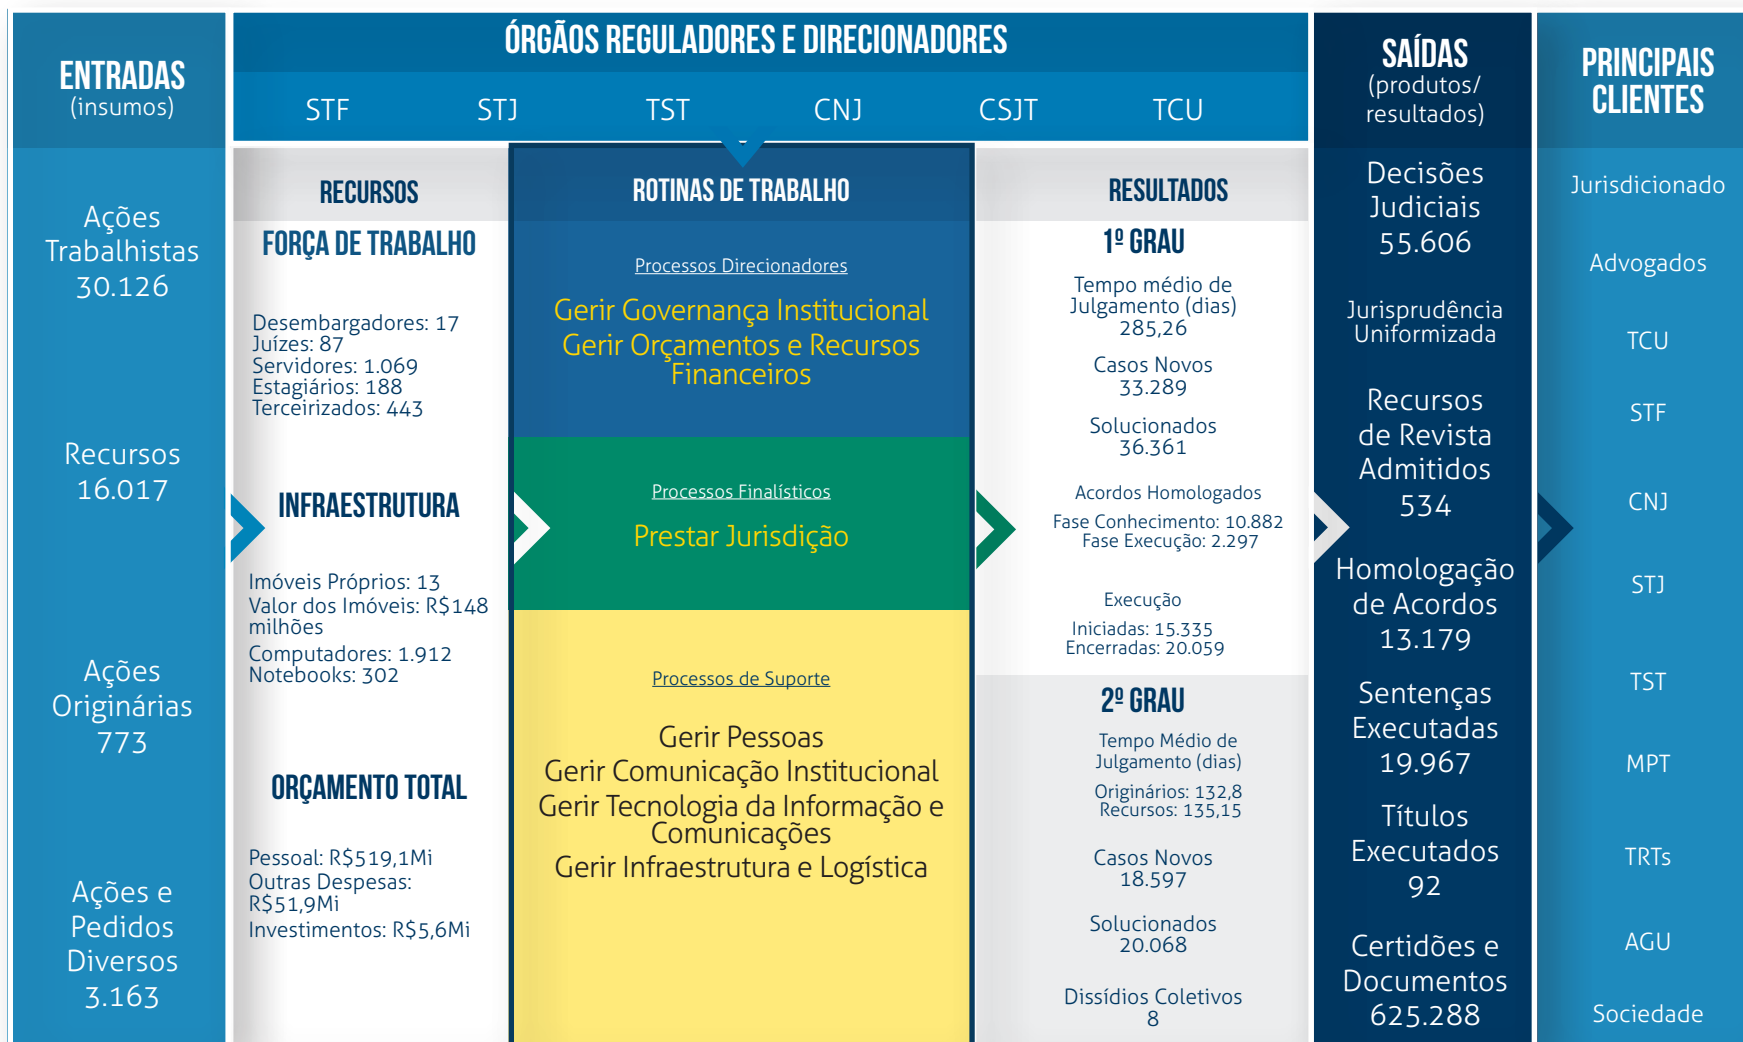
ENTRADAS
(insumos)

Ações Trabalhistas
30.126

Recursos
16.017

Ações Originárias
773

Ações e Pedidos Diversos
3.163

ÓRGÃOS REGULADORES E DIRECIONADORES

STF STJ TST CNJ CSJT TCU

RECURSOS

FORÇA DE TRABALHO

Desembargadores: 17
Juízes: 87
Servidores: 1.069
Estagiários: 188
Terceirizados: 443

INFRAESTRUTURA

Imóveis Próprios: 13
Valor dos Imóveis: R$148 milhões
Computadores: 1.912
Notebooks: 302

ORÇAMENTO TOTAL

Pessoal: R$519,1Mi
Outras Despesas: R$51,9Mi
Investimentos: R$5,6Mi

ROTINAS DE TRABALHO

Processos Direcionadores

Gerir Governança Institucional
Gerir Orçamentos e Recursos Financeiros

Processos Finalísticos

Prestar Jurisdição

Processos de Suporte

Gerir Pessoas
Gerir Comunicação Institucional
Gerir Tecnologia da Informação e Comunicações
Gerir Infraestrutura e Logística

RESULTADOS

1º GRAU

Tempo médio de Julgamento (dias)
285,26

Casos Novos
33.289

Solucionados
36.361

Acordos Homologados
Fase Conhecimento: 10.882
Fase Execução: 2.297

Execução
Iniciadas: 15.335
Encerradas: 20.059

2º GRAU

Tempo Médio de Julgamento (dias)
Originários: 132,8
Recursos: 135,15

Casos Novos
18.597

Solucionados
20.068

Dissídios Coletivos
8

SAÍDAS
(produtos/ resultados)

Decisões Judiciais
55.606

Jurisprudência Uniformizada

Recursos de Revista Admitidos
534

Homologação de Acordos
13.179

Sentenças Executadas
19.967

Títulos Executados
92

Certidões e Documentos
625.288

PRINCIPAIS CLIENTES

Jurisdicionado

Advogados

TCU

STF

CNJ

STJ

TST

MPT

TRTs

AGU

Sociedade